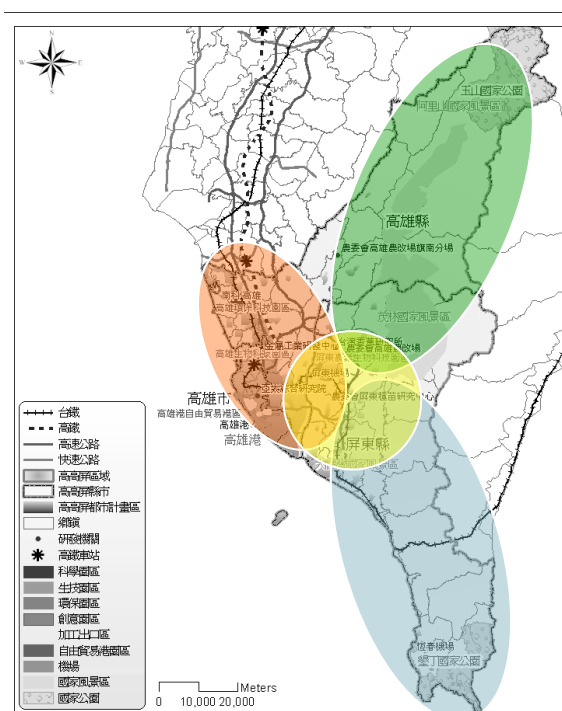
玉山國家公園
阿里山國家風景區
高雄縣
農委會高雄農改場旗南分場
茂林國家風景區
南科高雄
高雄環保科技園區
金屬工業研發中心
農委會畜牧場
屏東科技園區
高雄生技園區
國家衛生研究院
高雄市
高雄港自由貿易港區
高雄港
屏東縣
屏東縣畜產試驗所研究中心
恆春機場
墾丁國家公園
台鐵
高鐵
高速公路
快速公路
高高屏區域
高高屏縣市
高高屏都市計畫區
鄉鎮
研發機關
高鐵車站
科學園區
生技園區
環保園區
創意園區
加工出口區
自由貿易港區
機場
國家風景區
國家公園
0 10,000 20,000 Meters